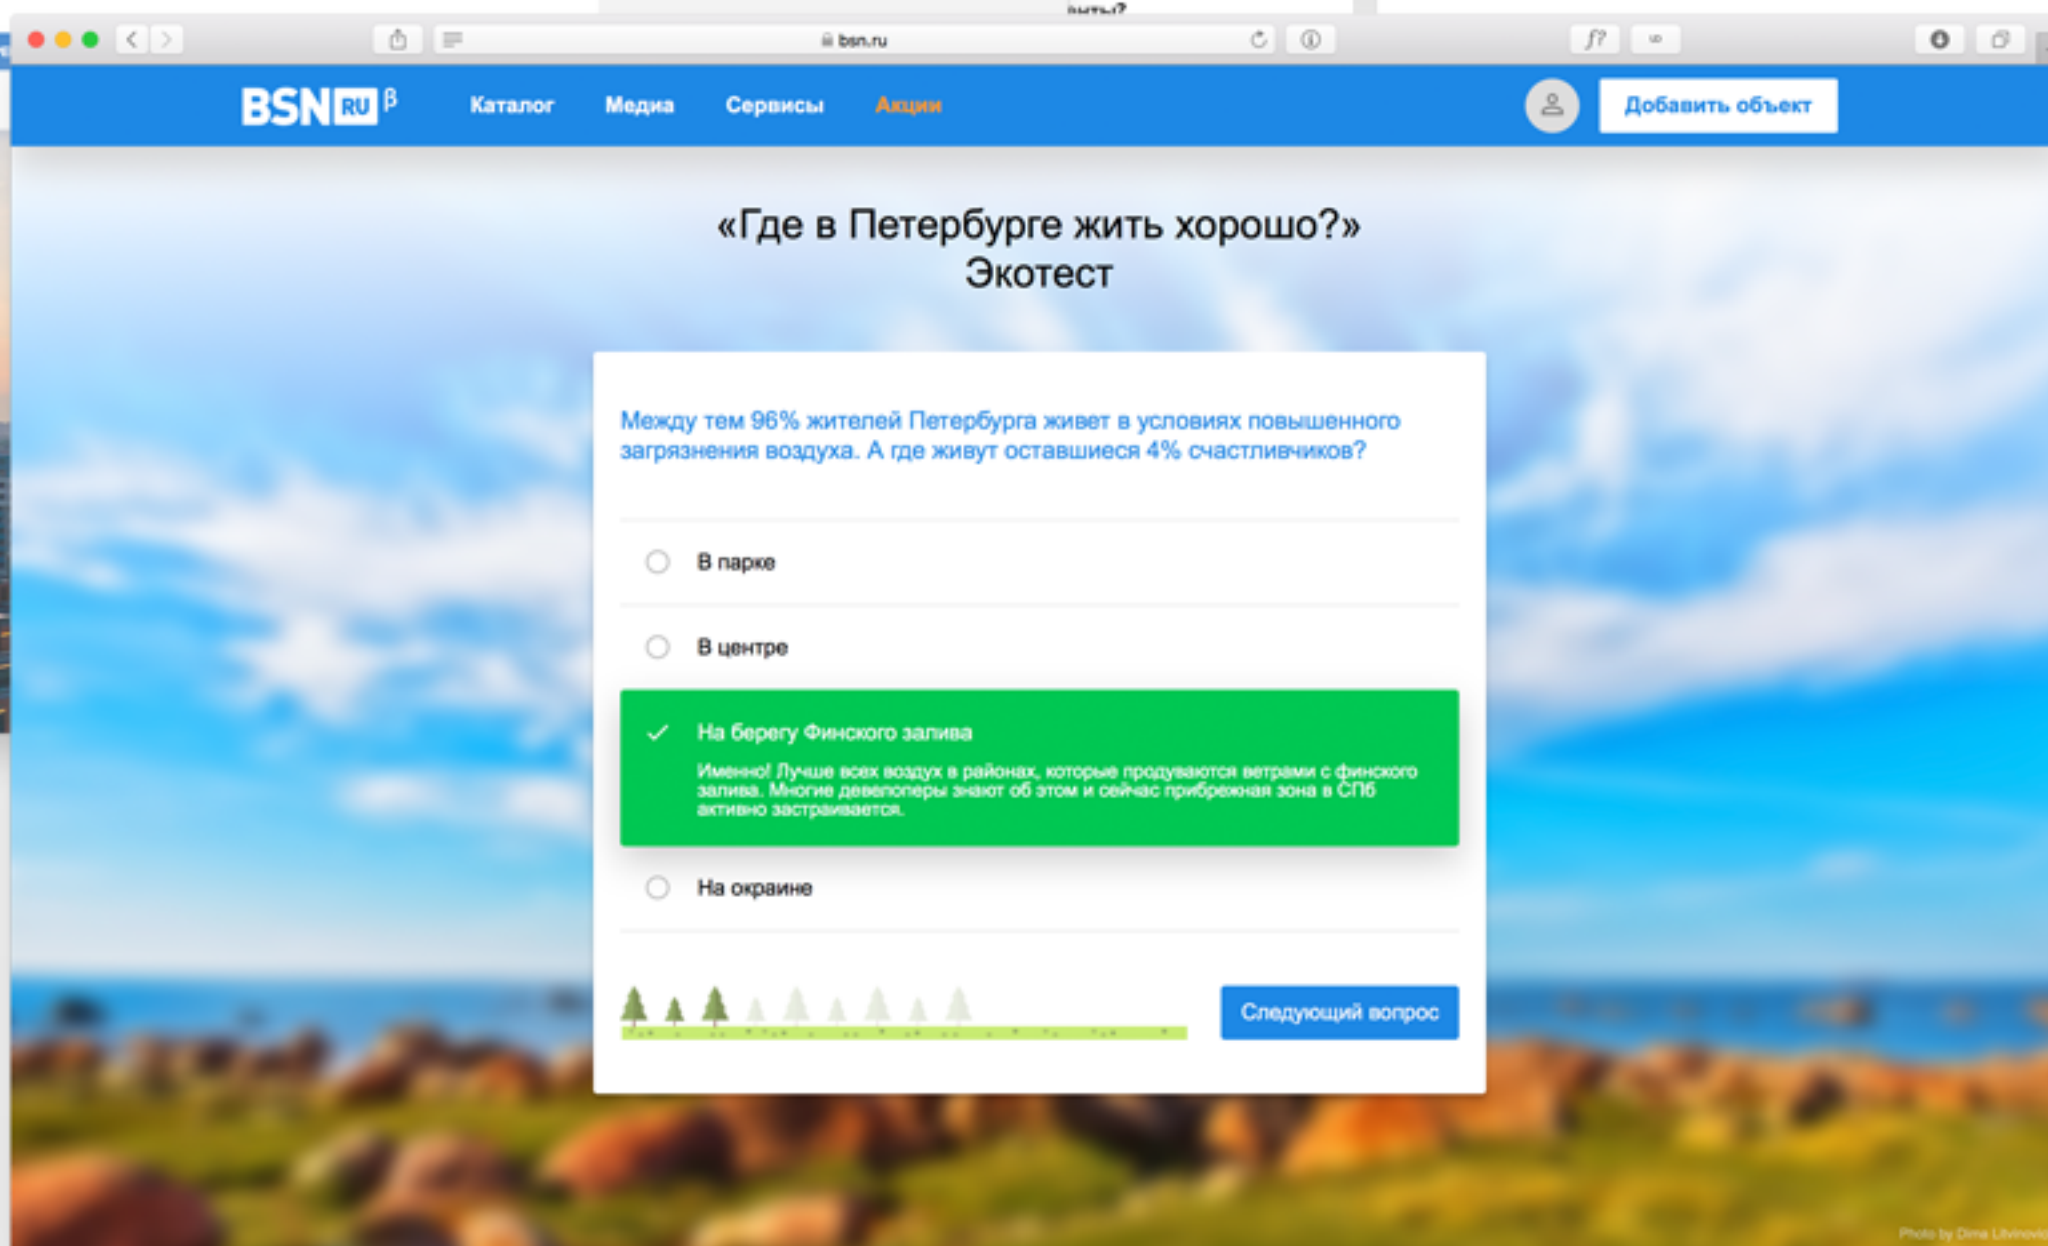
bsn.ru

BSN RU β Каталог Медиа Сервисы Акции

Добавить объект

«Где в Петербурге жить хорошо?»
Экотест

Между тем 96% жителей Петербурга живет в условиях повышенного загрязнения воздуха. А где живут оставшиеся 4% счастливчиков?

В парке

В центре

На берегу Финского залива

Именно! Лучше всех воздух в районах, которые продуваются ветрами с финского залива. Многие девелоперы знают об этом и сейчас прибрежная зона в СПб активно застраивается.

На окраине

Следующий вопрос

Photo by Dima Litvinovic